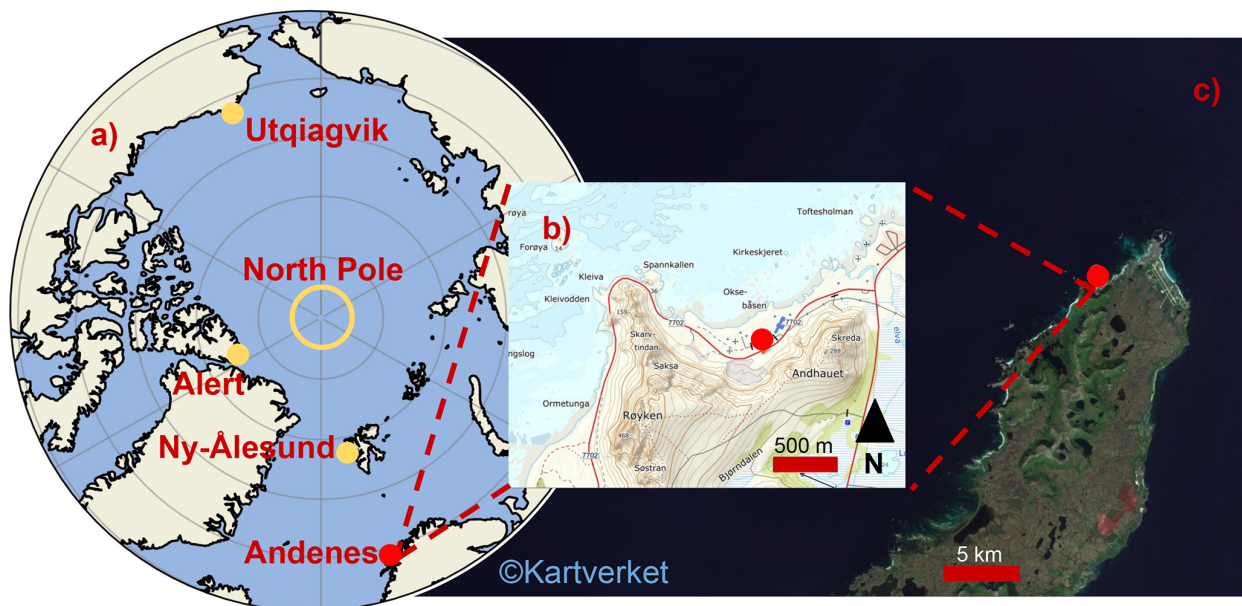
a)
Utqiagvik
North Pole
Alert
Ny-Ålesund
Andenes
©Kartverket

b)
Forøya
Forøya
Toftesholman
Kirkeskjeret
Spannkallen
Kleiva
Kleivodden
Okse-båsen
7702
7702
Skarv-tindan
Skreda
Andhauet
Saksa
Ormetunga
Røyken
ngslog
Bjørndalen
Søstran
7702
500 m
N

c)
5 km